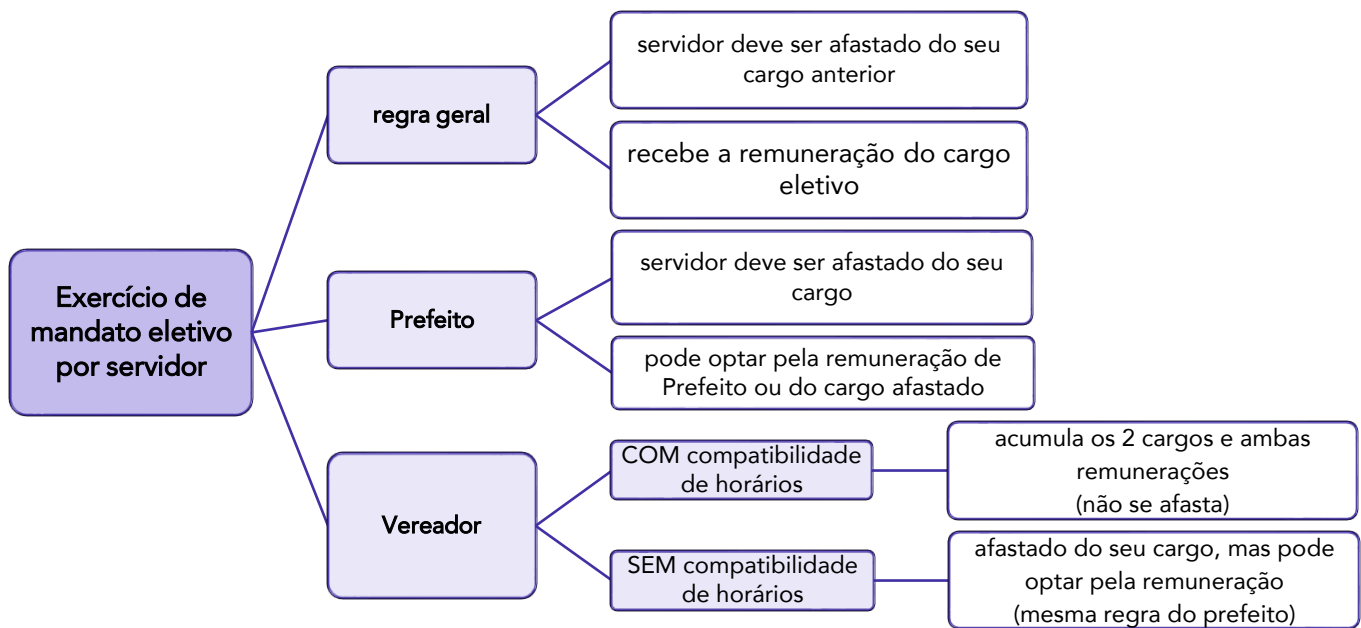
Exercício de mandato eletivo por servidor

regra geral

servidor deve ser afastado do seu cargo anterior

recebe a remuneração do cargo eletivo

Prefeito

servidor deve ser afastado do seu cargo

pode optar pela remuneração de Prefeito ou do cargo afastado

Vereador

COM compatibilidade de horários

acumula os 2 cargos e ambas remunerações
(não se afasta)

SEM compatibilidade de horários

afastado do seu cargo, mas pode optar pela remuneração
(mesma regra do prefeito)